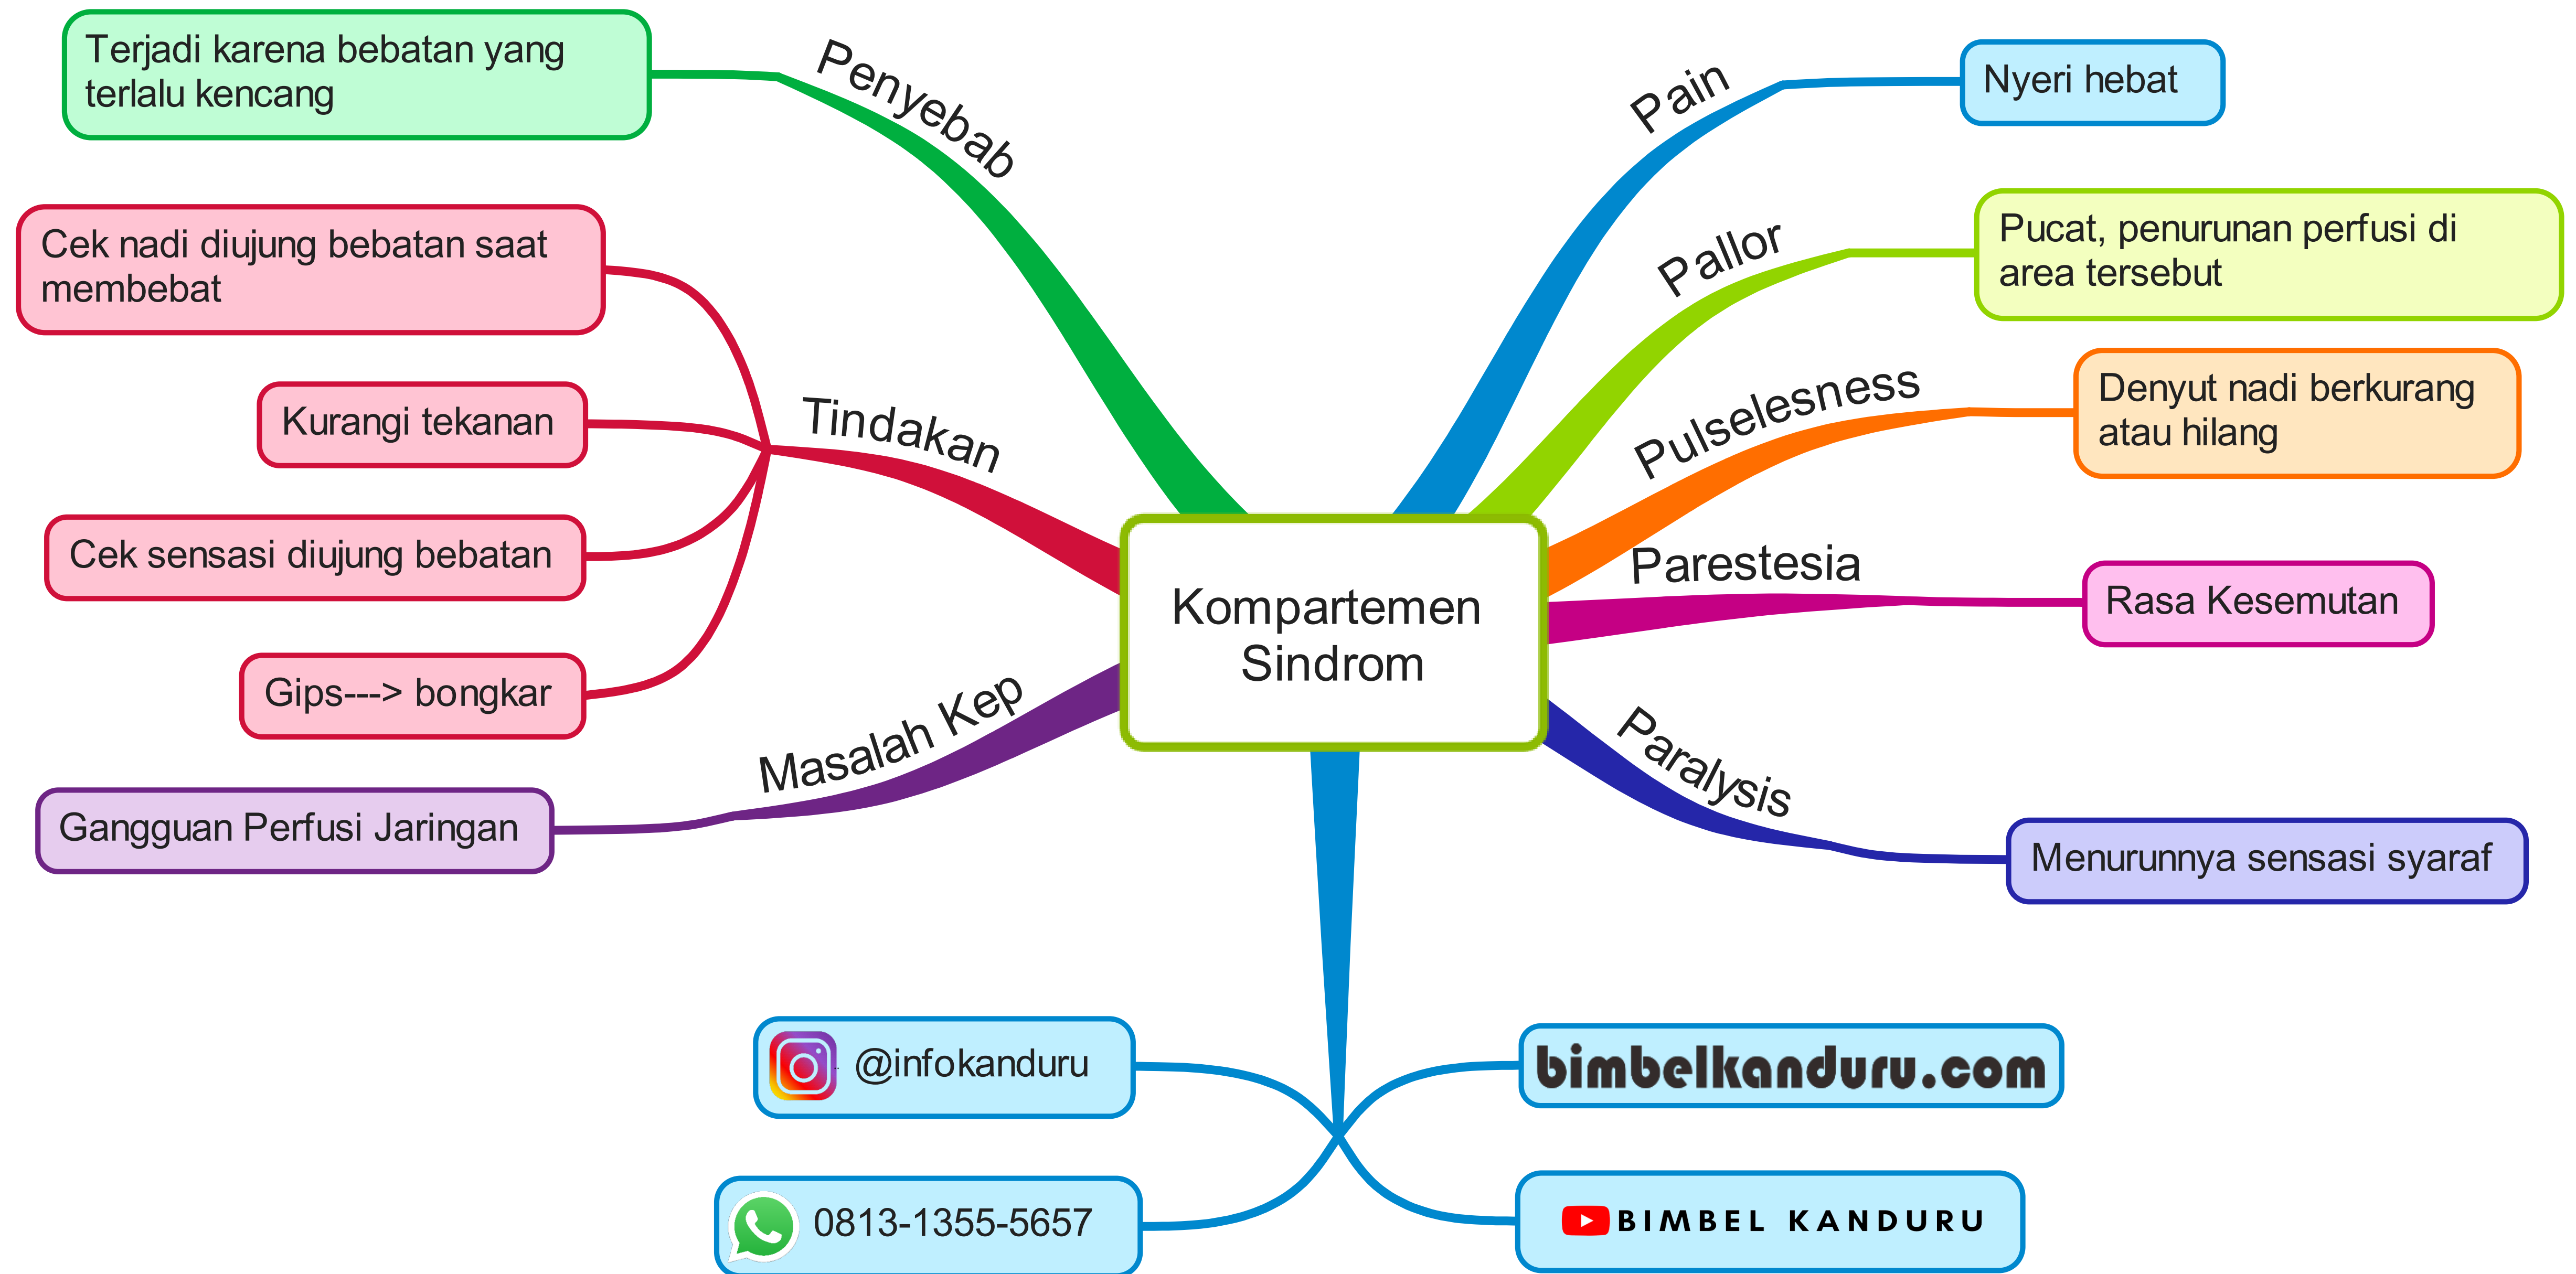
Kompartemen Sindrom

Penyebab
Terjadi karena bebatan yang terlalu kencang

Tindakan
Cek nadi diujung bebatan saat membebat
Kurangi tekanan
Cek sensasi diujung bebatan
Gips---> bongkar

Masalah Kep
Gangguan Perfusi Jaringan

Pain
Nyeri hebat

Pallor
Pucat, penurunan perfusi di area tersebut

Pulselesness
Denyut nadi berkurang atau hilang

Parestesia
Rasa Kesemutan

Paralysis
Menurunnya sensasi syaraf

@infokanduru
0813-1355-5657
bimbelkanduru.com
BIMBEL KANDURU